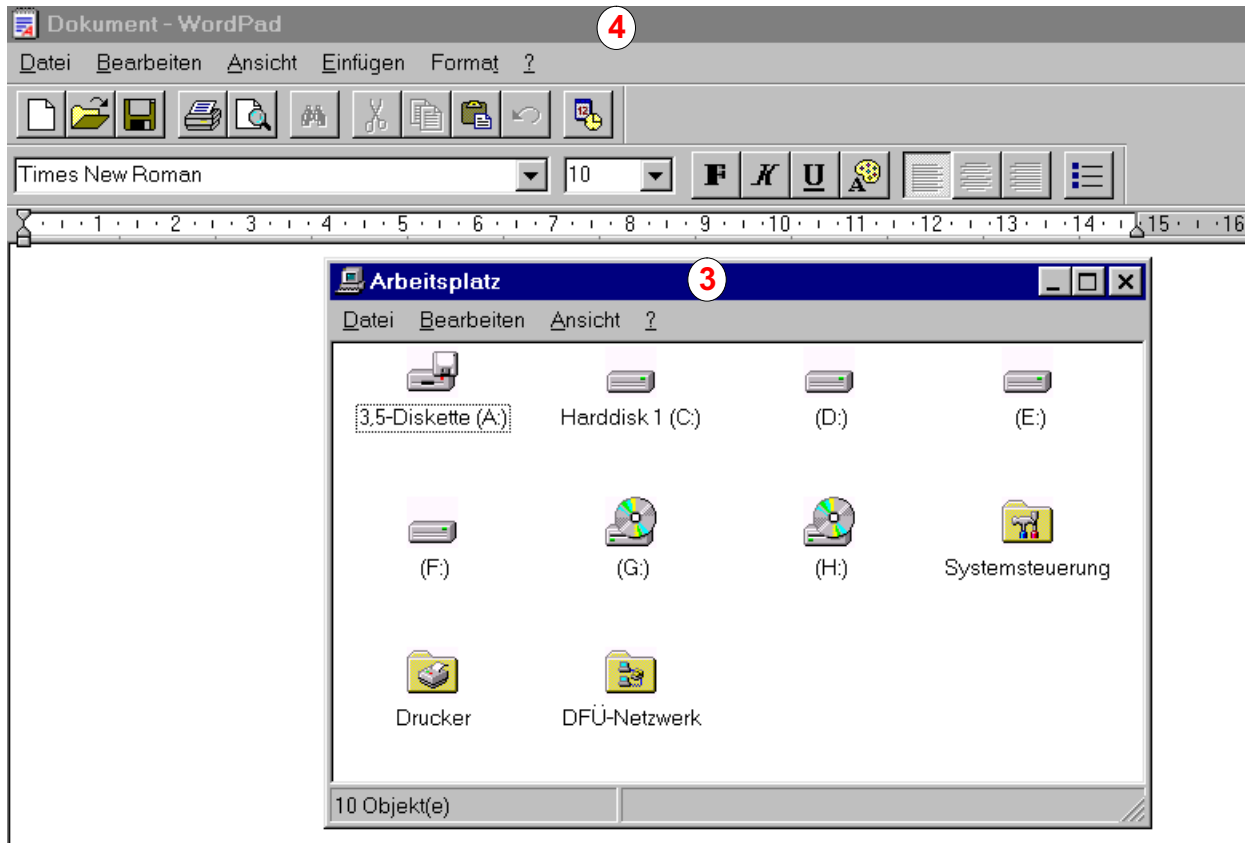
Dokument - WordPad
4
Datei Bearbeiten Ansicht Einfügen Format ?
Times New Roman
10
F K U
1 2 3 4 5 6 7 8 9 10 11 12 13 14 15 16
Arbeitsplatz
3
Datei Bearbeiten Ansicht ?
3,5-Diskette (A:)
Harddisk 1 (C:)
(D:)
(E:)
(F:)
(G:)
(H:)
Systemsteuerung
Drucker
DFÜ-Netzwerk
10 Objekt(e)